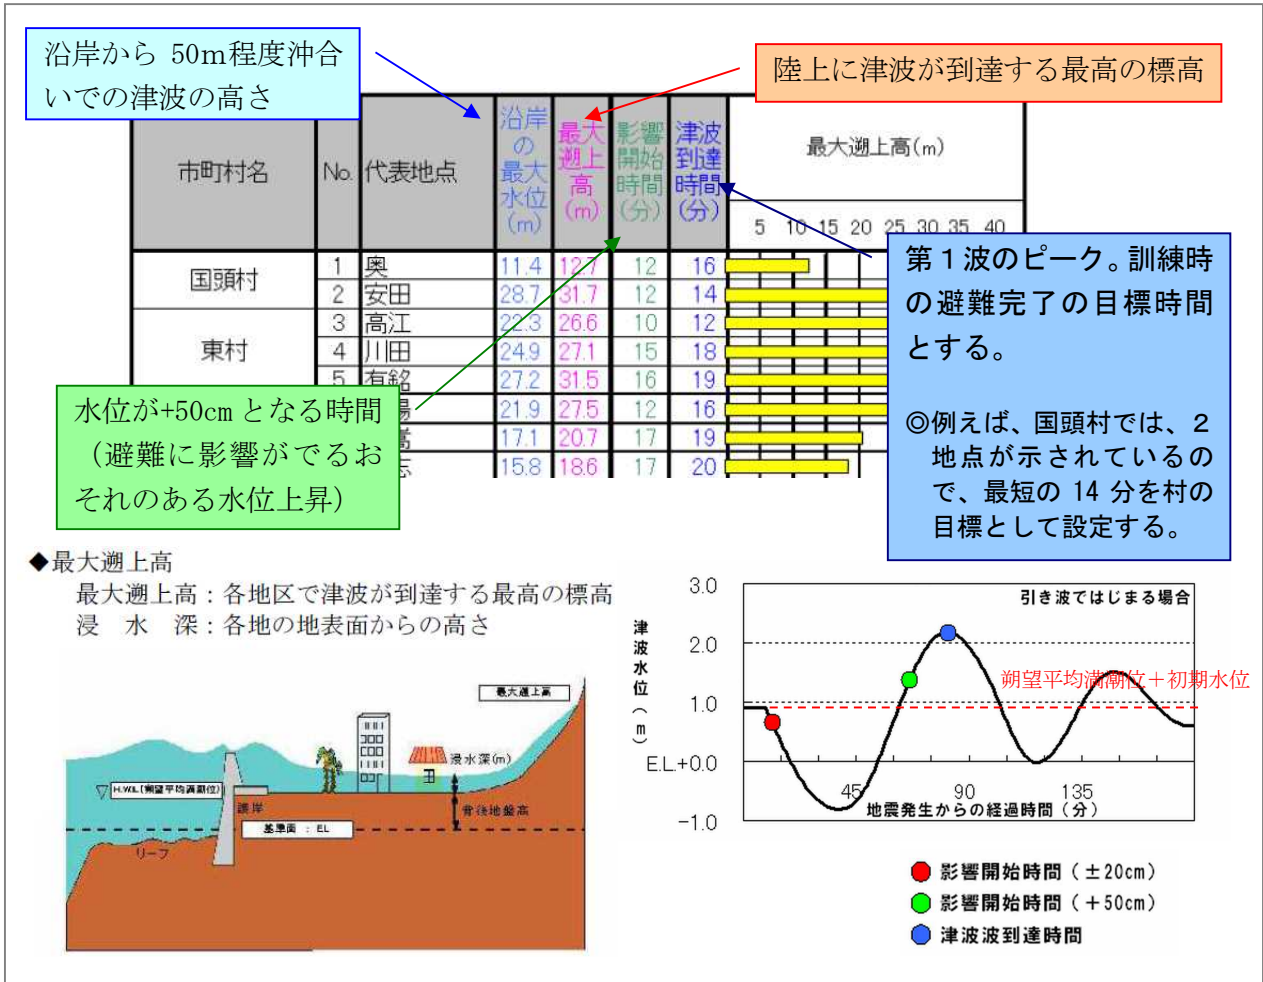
沿岸から 50m程度沖合いでの津波の高さ

陸上に津波が到達する最高の標高

| 市町村名 | No. | 代表地点 | 沿岸の最大水位(m) | 最大遡上高(m) | 影響開始時間(分) | 津波到達時間(分) | 最大遡上高(m) 5 10 15 20 25 30 35 40 |
|---|---|---|---|---|---|---|---|
| 国頭村 | 1 | 奥 | 11.4 | 12.7 | 12 | 16 | |
| | 2 | 安田 | 28.7 | 31.7 | 12 | 14 | |
| 東村 | 3 | 高江 | 22.3 | 26.6 | 10 | 12 | |
| | 4 | 川田 | 24.9 | 27.1 | 15 | 18 | |
| | 5 | 有銘 | 27.2 | 31.5 | 16 | 19 | |
| | | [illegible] | 21.9 | 27.5 | 12 | 16 | |
| | | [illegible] | 17.1 | 20.7 | 17 | 19 | |
| | | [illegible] | 15.8 | 18.6 | 17 | 20 | |

第１波のピーク。訓練時の避難完了の目標時間とする。

◎例えば、国頭村では、２地点が示されているので、最短の 14 分を村の目標として設定する。

水位が+50cm となる時間（避難に影響がでるおそれのある水位上昇）

◆最大遡上高
最大遡上高：各地区で津波が到達する最高の標高
浸　水　深：各地の地表面からの高さ

最大遡上高
浸水深(m)
H.W.L.(朔望平均満潮位)
護岸
背後地盤高
基準面：EL
リーフ

引き波ではじまる場合
津波水位(m)
3.0
2.0
1.0
E.L+0.0
−1.0
朔望平均満潮位＋初期水位
45
90
135
地震発生からの経過時間（分）

影響開始時間（±20cm）
影響開始時間（＋50cm）
津波波到達時間